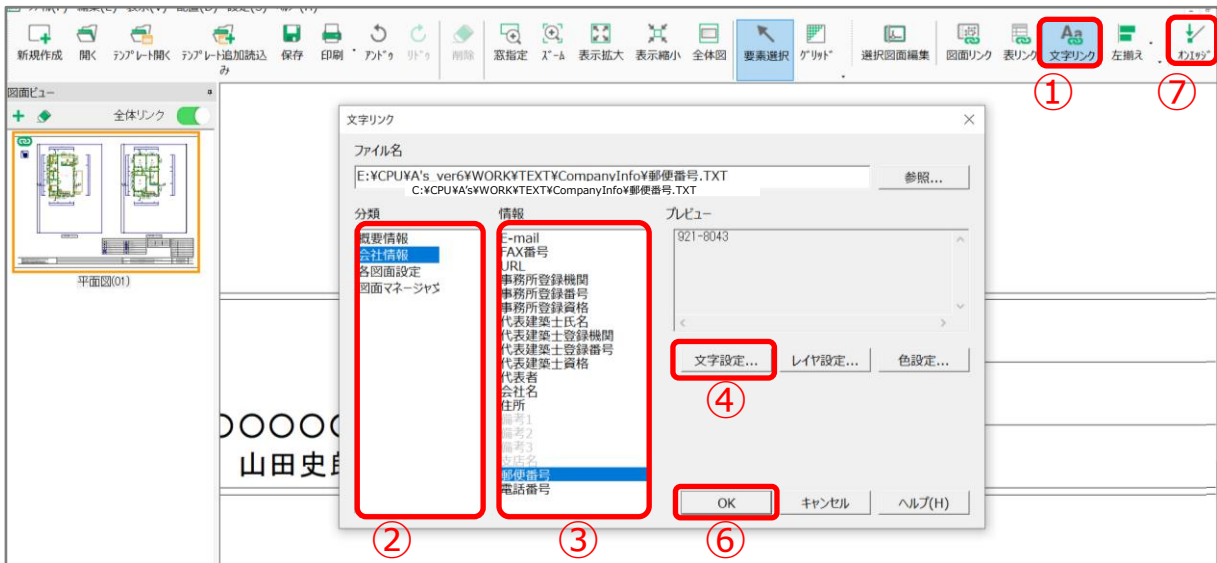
新規作成 開く テンプレート開く テンプレート追加読込み 保存 印刷 アンドゥ リドゥ 削除 窓指定 ズーム 表示拡大 表示縮小 全体図 要素選択 グリッド 選択図面編集 図面リンク 表リンク 文字リンク 左揃え オンエッジ

①

⑦

図面ビュー

全体リンク

平面図(01)

文字リンク

ファイル名

E:¥CPU¥A's_ver6¥WORK¥TEXT¥CompanyInfo¥郵便番号.TXT

C:¥CPU¥A's¥WORK¥TEXT¥CompanyInfo¥郵便番号.TXT

参照...

分類

概要情報
会社情報
各図面設定
図面マネージャ

情報

E-mail
FAX番号
URL
事務所登録機関
事務所登録番号
事務所登録資格
代表建築士氏名
代表建築士登録機関
代表建築士登録番号
代表建築士資格
代表者
会社名
住所
備考1
備考2
備考3
支店名
郵便番号
電話番号

プレビュー

921-8043

文字設定...

レイヤ設定...

色設定...

④

OK

キャンセル

ヘルプ(H)

⑥

②

③

〇〇〇〇〇

山田史